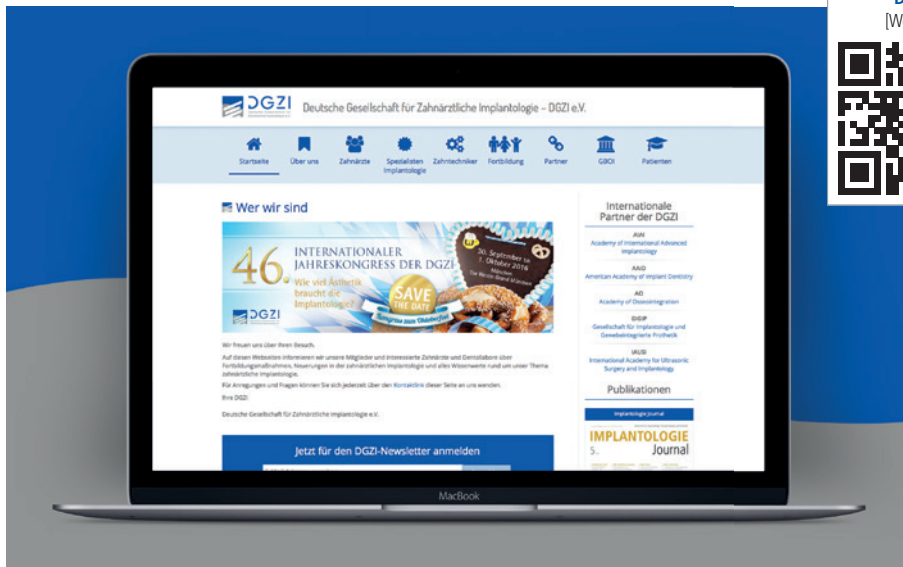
[W

DGZI Deutsche Gesellschaft für Zahnärztliche Implantologie – DGZI e.V.

Startseite Über uns Zahnärzte Spezialisten Implantologie Zahntechniker Fortbildung Partner GBOI Patienten

Wer wir sind

46. INTERNATIONALER JAHRESKONGRESS DER DGZI
Wie viel Ästhetik braucht die Implantologie?
30. September bis 1. Oktober 2016 München
SAVE THE DATE
DGZI

Wir freuen uns über Ihren Besuch.

Auf diesen Webseiten informieren wir unsere Mitglieder und interessierte Zahnärzte und Dentallabore über Fortbildungsmaßnahmen, Neuerungen in der zahnärztlichen Implantologie und alles Wissenswerte rund um unser Thema zahnärztliche Implantologie.

Für Anregungen und Fragen können Sie sich jederzeit über den Kontaktlink dieser Seite an uns wenden.

Ihre DGZI

Deutsche Gesellschaft für Zahnärztliche Implantologie e.V.

Jetzt für den DGZI-Newsletter anmelden

Internationale Partner der DGZI

AIAI
Academy of International Advanced Implantology

AAID
American Academy of Implant Dentistry

AO
Academy of Osseointegration

GIGIP
Gesellschaft für Implantologie und Gewebeintegrierte Prothetik

IAUSI
International Academy for Ultrasonic Surgery and Implantology

Publikationen

Implantologie Journal

IMPLANTOLOGIE Journal
5.

MacBook